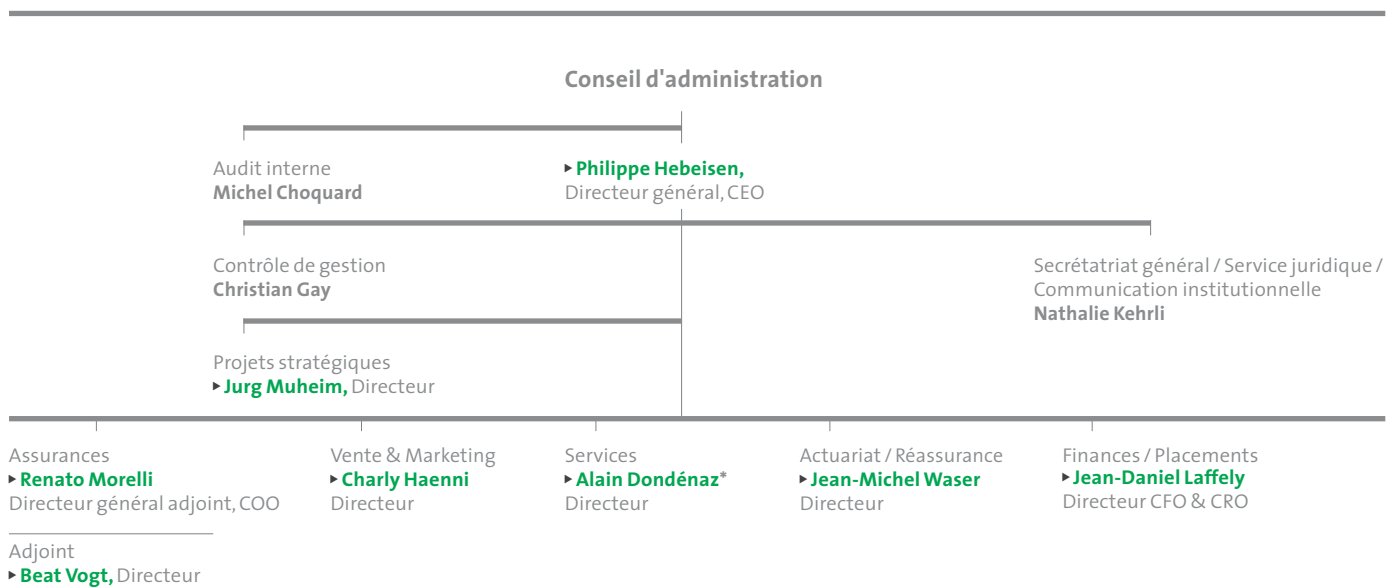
Conseil d'administration

Audit interne
Michel Choquard

▸ Philippe Hebeisen, Directeur général, CEO

Contrôle de gestion
Christian Gay

Secrétatriat général / Service juridique / Communication institutionnelle
Nathalie Kehrli

Projets stratégiques
▸ Jurg Muheim, Directeur

Assurances
▸ Renato Morelli
Directeur général adjoint, COO

Vente & Marketing
▸ Charly Haenni
Directeur

Services
▸ Alain Dondénaz*
Directeur

Actuariat / Réassurance
▸ Jean-Michel Waser
Directeur

Finances / Placements
▸ Jean-Daniel Laffely
Directeur CFO & CRO

Adjoint
▸ Beat Vogt, Directeur